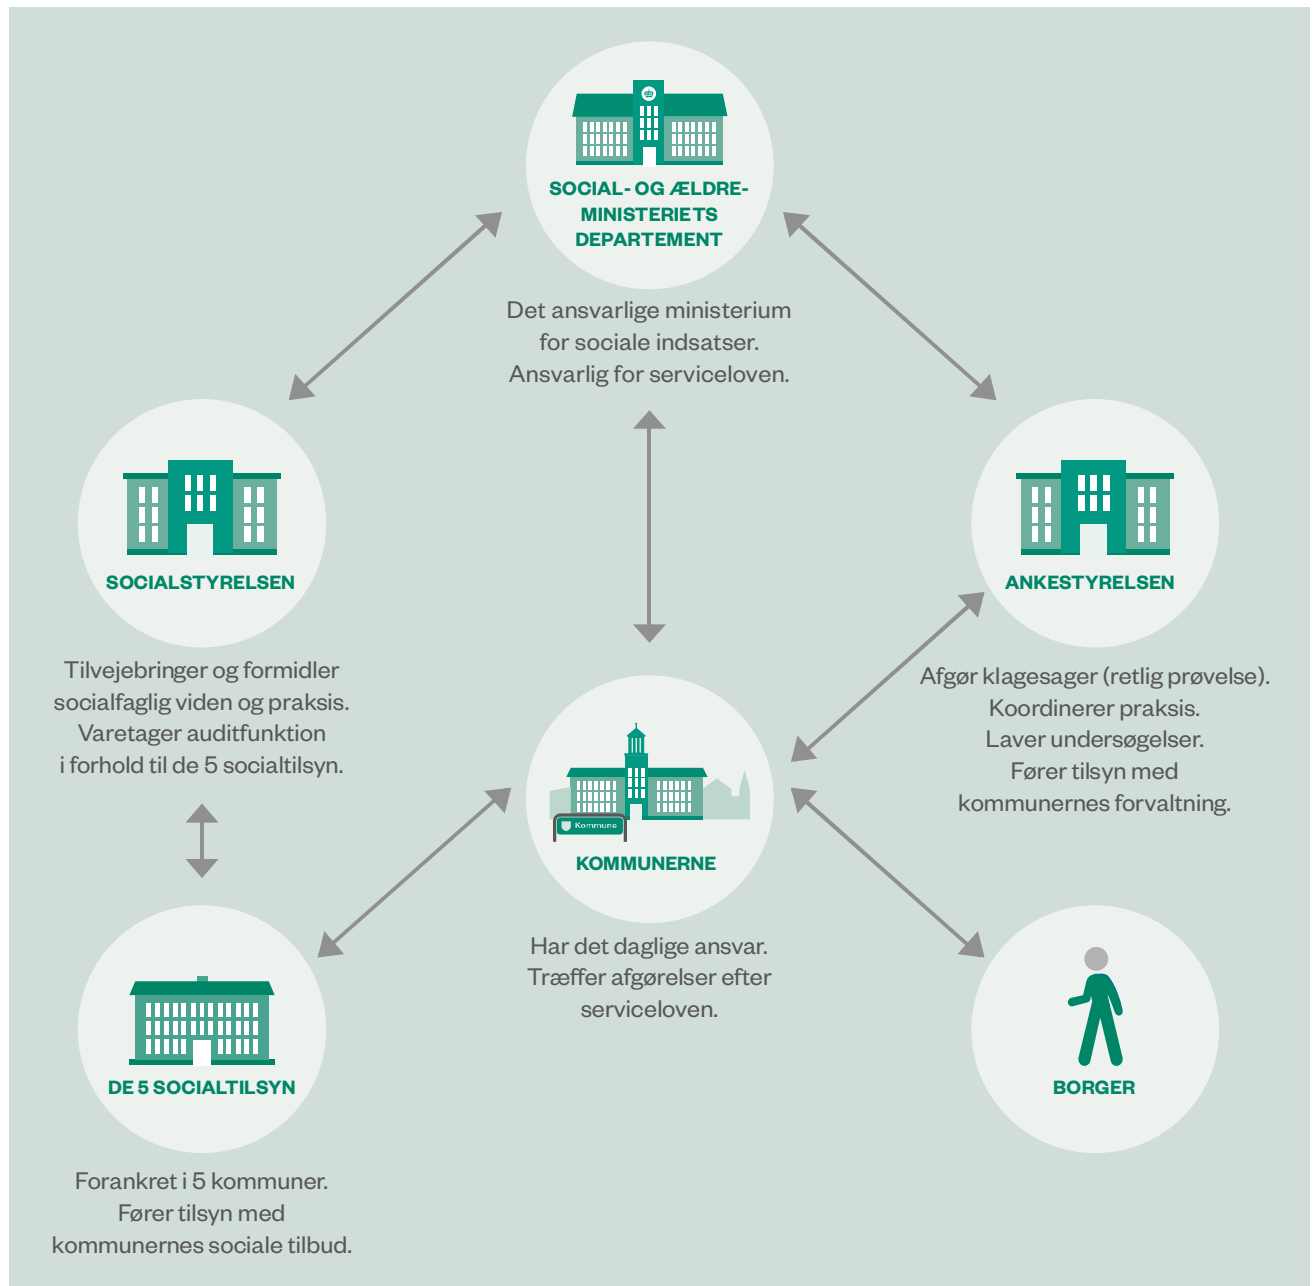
SOCIAL- OG ÆLDRE-MINISTERIETS DEPARTEMENT

Det ansvarlige ministerium for sociale indsatser. Ansvarlig for serviceloven.

SOCIALSTYRELSEN

Tilvejebringer og formidler socialfaglig viden og praksis. Varetager auditfunktion i forhold til de 5 socialtilsyn.

ANKESTYRELSEN

Afgør klagesager (retlig prøvelse). Koordinerer praksis. Laver undersøgelser. Fører tilsyn med kommunernes forvaltning.

Kommune

KOMMUNERNE

Har det daglige ansvar. Træffer afgørelser efter serviceloven.

DE 5 SOCIALTILSYN

Forankret i 5 kommuner. Fører tilsyn med kommunernes sociale tilbud.

BORGER